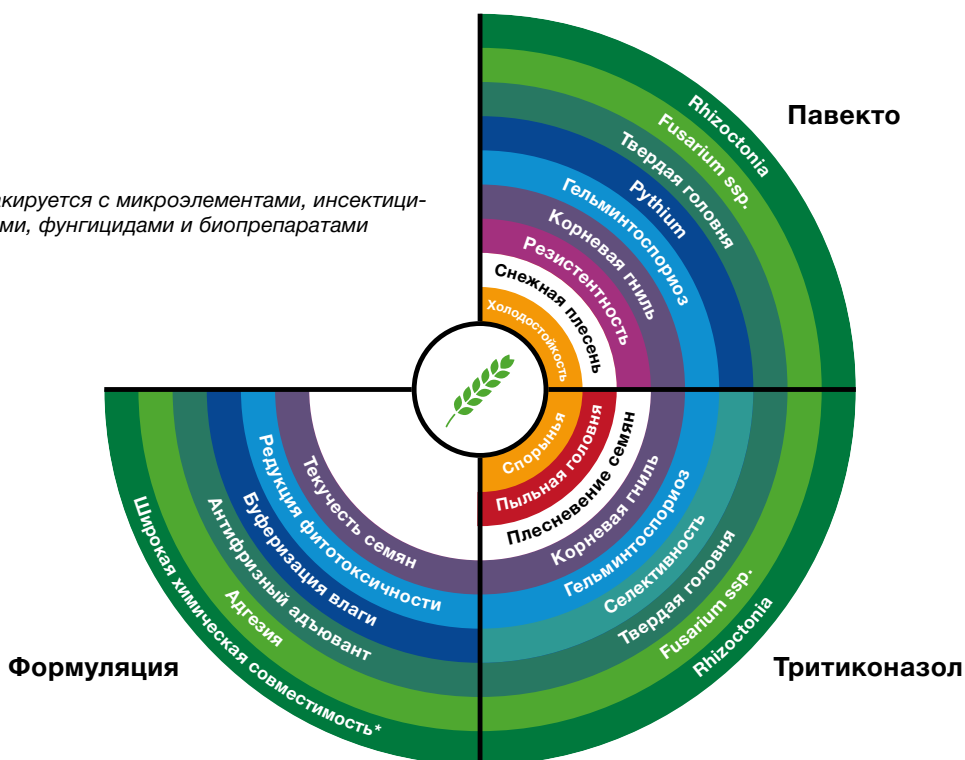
…кируется с микроэлементами, инсектици-
…ми, фунгицидами и биопрепаратами

Павекто

Rhizoctonia
Fusarium ssp.
Твердая головня
Pythium
Гельминтоспориоз
Корневая гниль
Резистентность
Снежная плесень
Холодостойкость

Тритиконазол

Спорынья
Пыльная головня
Плесневение семян
Корневая гниль
Гельминтоспориоз
Селективность
Твердая головня
Fusarium ssp.
Rhizoctonia

Формуляция

Текучесть семян
Редукция фитотоксичности
Буферизация влаги
Антифризный адъювант
Адгезия
Широкая химическая совместимость*